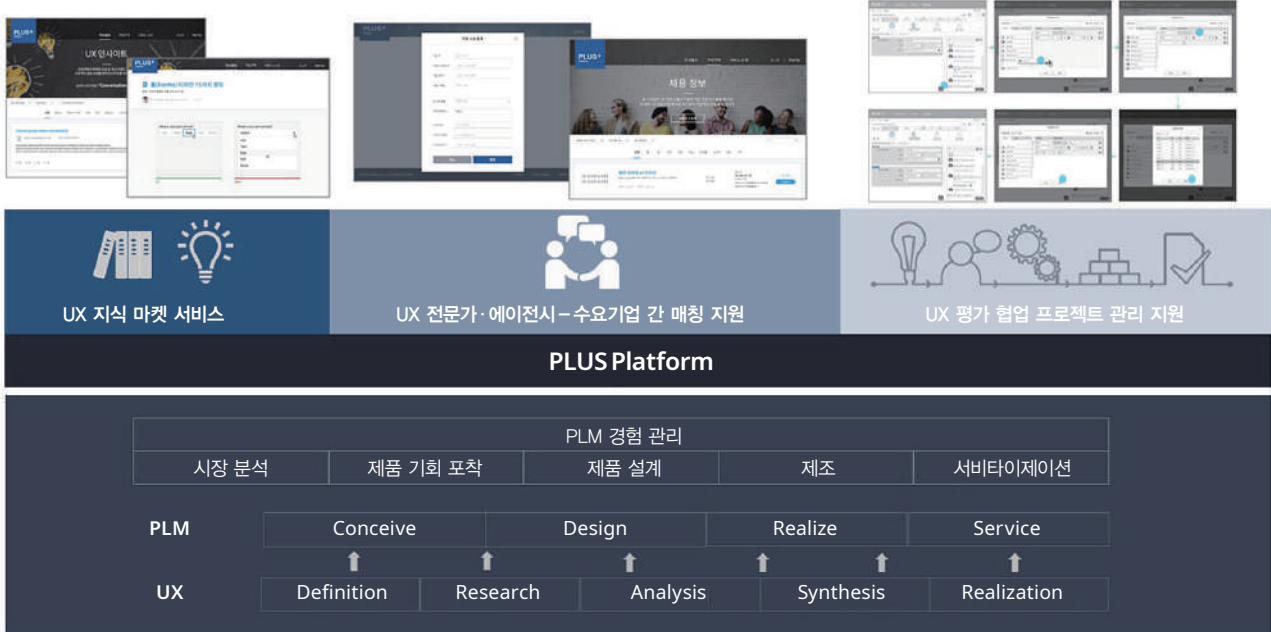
UX 지식 마켓 서비스

UX 전문가·에이전시 – 수요기업 간 매칭 지원

UX 평가 협업 프로젝트 관리 지원

PLUS Platform

| PLM 경험 관리 | | | | |
|---|---|---|---|---|
| 시장 분석 | 제품 기회 포착 | 제품 설계 | 제조 | 서비타이제이션 |

PLM: Conceive | Design | Realize | Service

UX: Definition | Research | Analysis | Synthesis | Realization